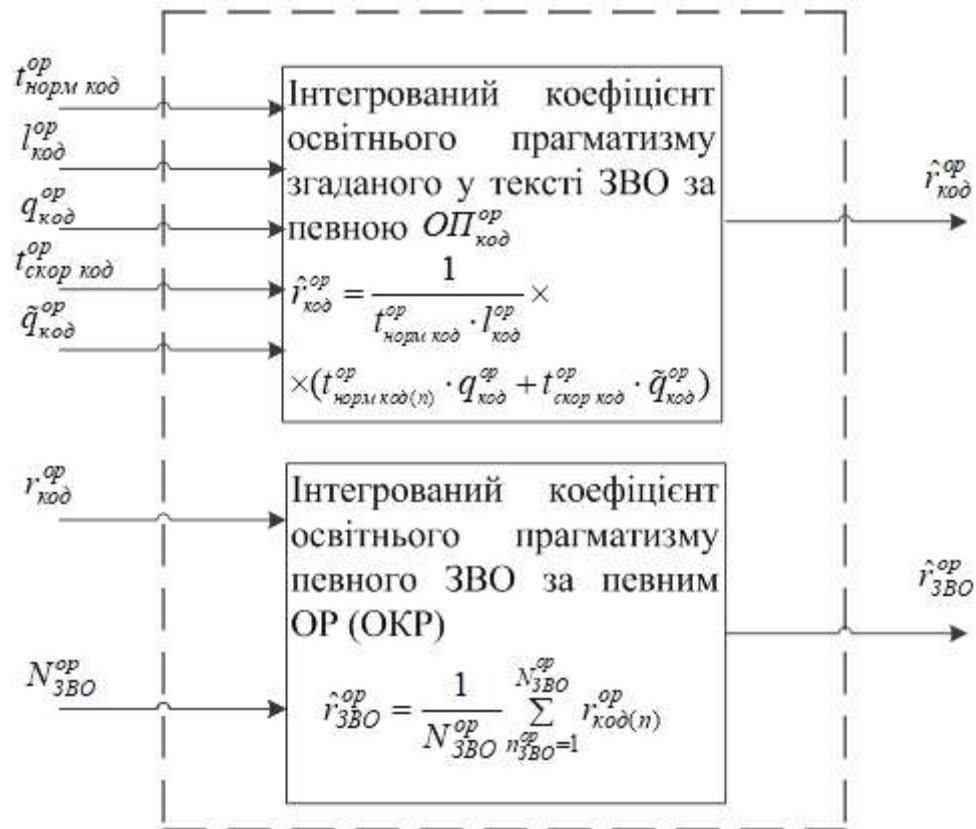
$t_{норм\ код}^{op}$

$l_{код}^{op}$

$q_{код}^{op}$

$t_{скор\ код}^{op}$

$\tilde{q}_{код}^{op}$

Інтегрований коефіцієнт освітнього прагматизму згаданого у тексті ЗВО за певною $ОП_{код}^{op}$

$\hat{r}_{код}^{op} = \frac{1}{t_{норм\ код}^{op} \cdot l_{код}^{op}} \times$

$\times (t_{норм\ код(n)}^{op} \cdot q_{код}^{op} + t_{скор\ код}^{op} \cdot \tilde{q}_{код}^{op})$

$\hat{r}_{код}^{op}$

$r_{код}^{op}$

$N_{ЗВО}^{op}$

Інтегрований коефіцієнт освітнього прагматизму певного ЗВО за певним ОР (ОКР)

$\hat{r}_{ЗВО}^{op} = \frac{1}{N_{ЗВО}^{op}} \sum_{n_{ЗВО}^{op}=1}^{N_{ЗВО}^{op}} r_{код(n)}^{op}$

$\hat{r}_{ЗВО}^{op}$